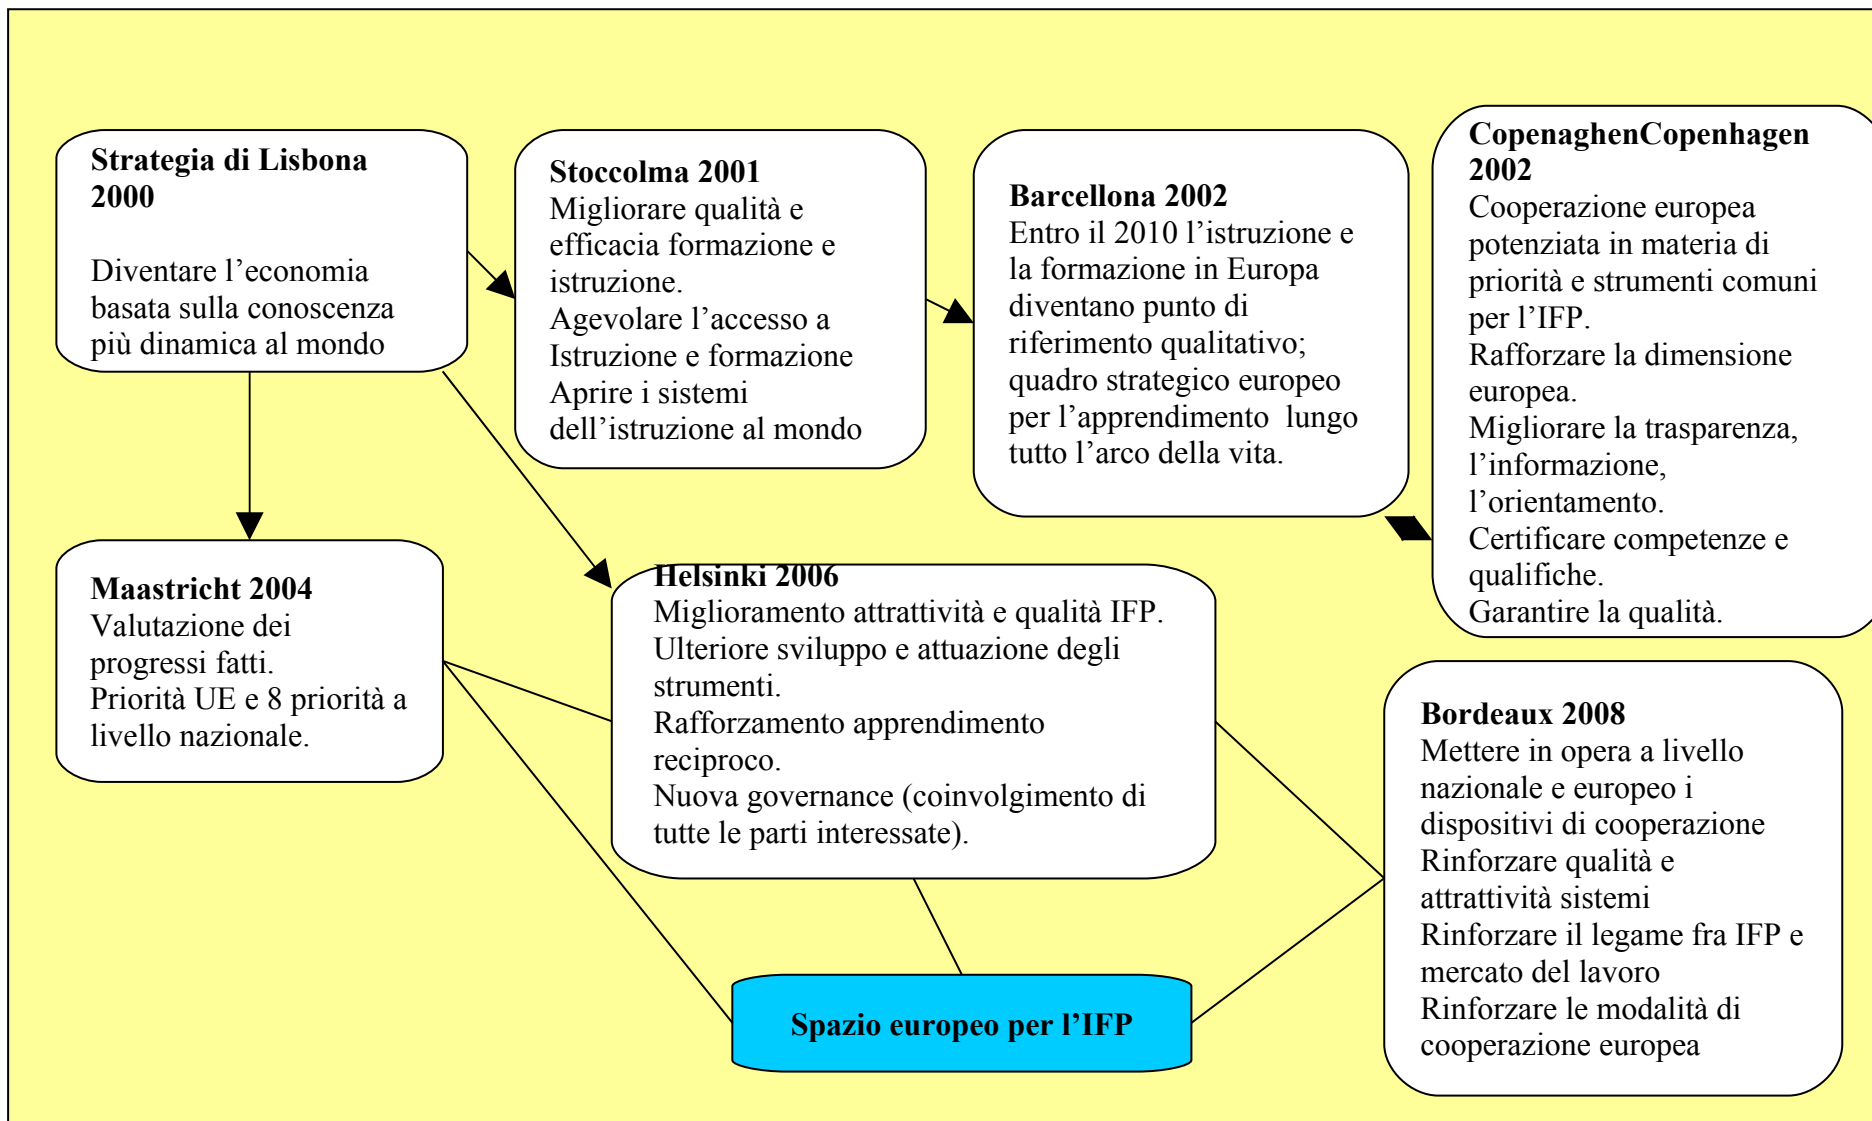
**Strategia di Lisbona 2000**

Diventare l’economia basata sulla conoscenza più dinamica al mondo

**Stoccolma 2001**
Migliorare qualità e efficacia formazione e istruzione.
Agevolare l’accesso a Istruzione e formazione
Aprire i sistemi dell’istruzione al mondo

**Barcellona 2002**
Entro il 2010 l’istruzione e la formazione in Europa diventano punto di riferimento qualitativo; quadro strategico europeo per l’apprendimento lungo tutto l’arco della vita.

**CopenaghenCopenhagen 2002**
Cooperazione europea potenziata in materia di priorità e strumenti comuni per l’IFP.
Rafforzare la dimensione europea.
Migliorare la trasparenza, l’informazione, l’orientamento.
Certificare competenze e qualifiche.
Garantire la qualità.

**Maastricht 2004**
Valutazione dei progressi fatti.
Priorità UE e 8 priorità a livello nazionale.

**Helsinki 2006**
Miglioramento attrattività e qualità IFP.
Ulteriore sviluppo e attuazione degli strumenti.
Rafforzamento apprendimento reciproco.
Nuova governance (coinvolgimento di tutte le parti interessate).

**Bordeaux 2008**
Mettere in opera a livello nazionale e europeo i dispositivi di cooperazione
Rinforzare qualità e attrattività sistemi
Rinforzare il legame fra IFP e mercato del lavoro
Rinforzare le modalità di cooperazione europea

**Spazio europeo per l’IFP**